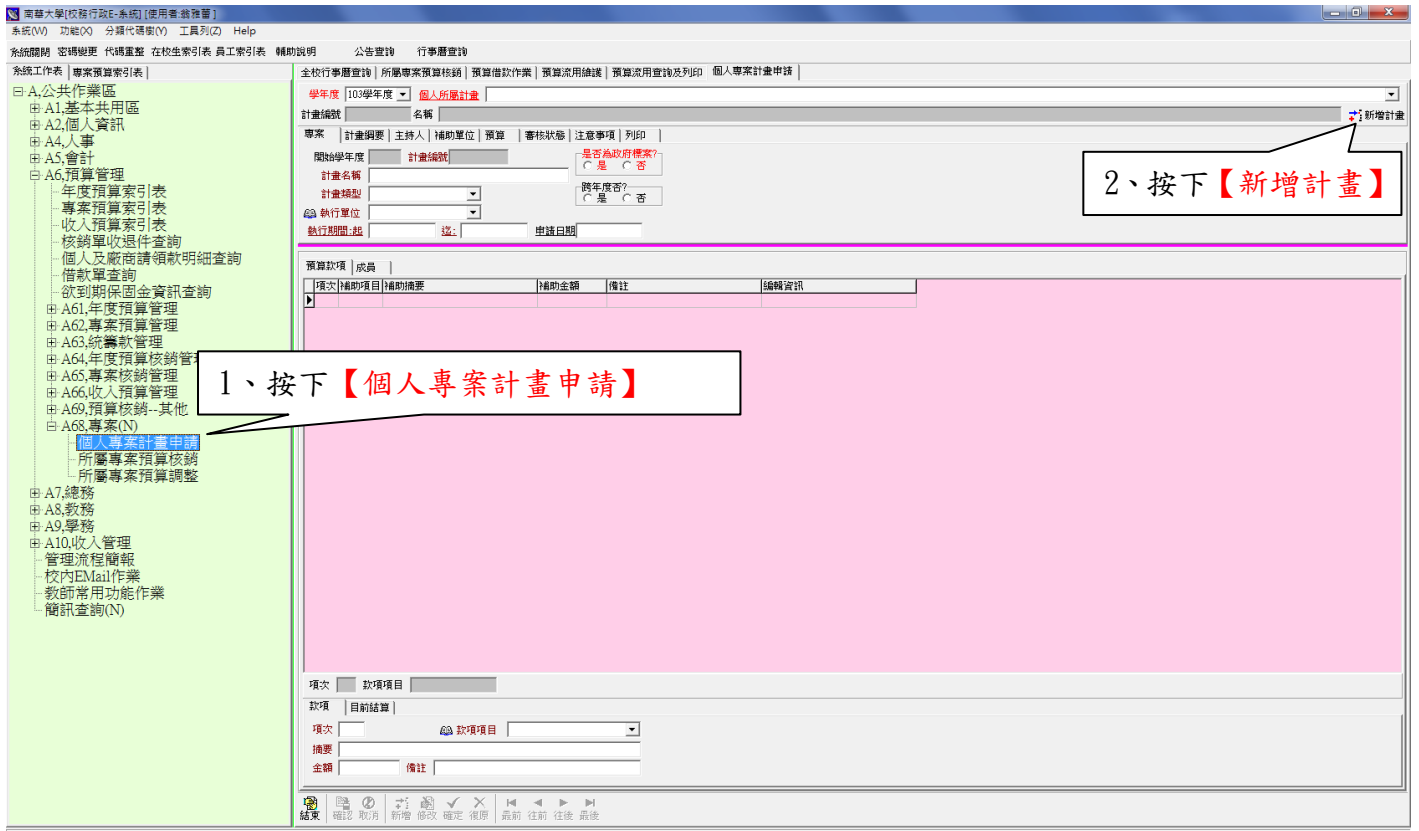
南華大學[校務行政E-系統] [使用者:翁雅蕾]
系統(W) 功能(X) 分類代碼(Y) 工具列(Z) Help
系統關閉 密碼變更 代碼重整 在校生索引表 員工索引表 輔助說明 公告查詢 行事曆查詢

系統工作表 | 專案預算索引表

A,公共作業區
A1,基本共用區
A2,個人資訊
A4,人事
A5,會計
A6,預算管理
年度預算索引表
專案預算索引表
收入預算索引表
核銷單收退件查詢
個人及廠商請領款明細查詢
借款單查詢
欲到期保固金資訊查詢
A61,年度預算管理
A62,專案預算管理
A63,統籌款管理
A64,年度預算核銷管
A65,專案核銷管理
A66,收入預算管理
A69,預算核銷--其他
A68,專案(N)
個人專案計畫申請
所屬專案預算核銷
所屬專案預算調整
A7,總務
A8,教務
A9,學務
A10,收入管理
管理流程簡報
校內EMail作業
教師常用功能作業
簡訊查詢(N)

全校行事曆查詢 | 所屬專案預算核銷 | 預算借款作業 | 預算流用維護 | 預算流用查詢及列印 | 個人專案計畫申請

學年度 103學年度 個人所屬計畫
計畫編號 名稱 新增計畫
專案 | 計畫綱要 | 主持人 | 補助單位 | 預算 | 審核狀態 | 注意事項 | 列印
開始學年度 計畫編號 是否為政府標案? 是 否
計畫名稱
計畫類型 跨年度否? 是 否
執行單位
執行期間:起 迄: 申請日期

2、按下【新增計畫】

預算款項 | 成員
| 項次 | 補助項目 | 補助摘要 | 補助金額 | 備註 | 編輯資訊 |
|---|---|---|---|---|---|
| | | | | | |

1、按下【個人專案計畫申請】

項次 款項項目
款項 | 目前結算
項次 款項項目
摘要
金額 備註

結束 確認 取消 新增 修改 確定 復原 最前 往前 往後 最後